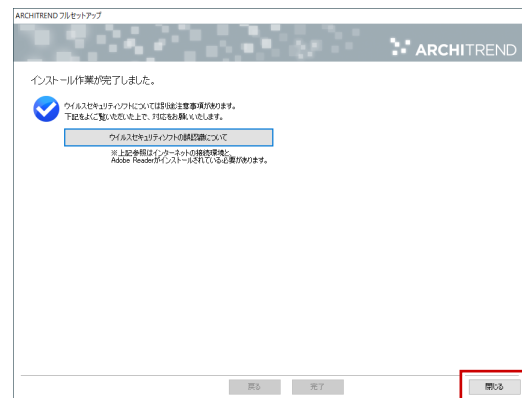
ARCHITREND フルセットアップ

ARCHITREND

インストール作業が完了しました。

ウイルスセキュリティソフトについては別途注意事項があります。
下記をよくご覧いただいた上で、対応をお願いいたします。

ウイルスセキュリティソフトの誤認識について

※上記参照はインターネットの接続環境と
Adobe Readerがインストールされている必要があります。

戻る 完了 閉じる